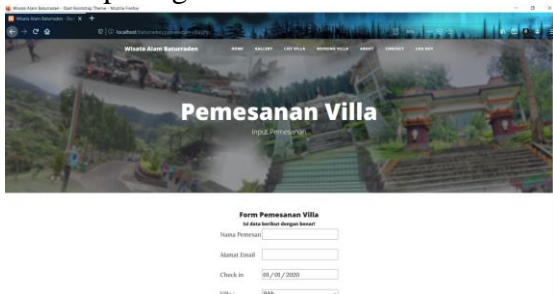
Wisata Alam Baturraden - Start Bootstrap Theme - Mozilla Firefox

Wisata Alam Baturraden

localhost/baturraden/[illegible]

Wisata Alam Baturraden

HOME GALLERY LIST VILLA BOOKING VILLA ABOUT CONTACT LOG OUT

Pemesanan Villa

Input Pemesanan

Form Pemesanan Villa

Isi data berikut dengan benar!

Nama Pemesan

Alamat Email

Check in 08/01/2020

Villa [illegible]